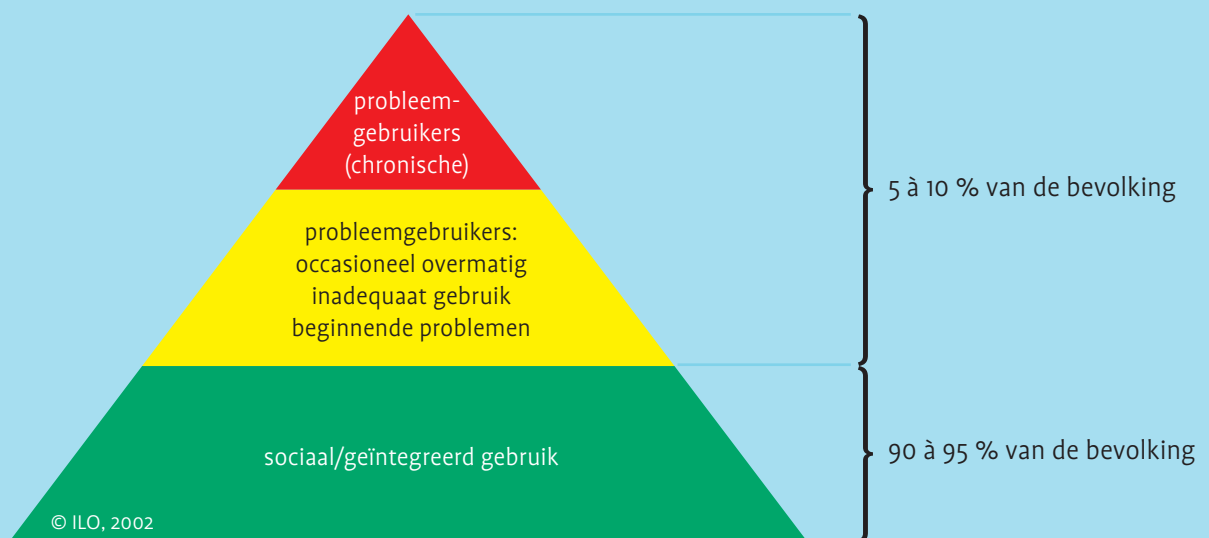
probleemgebruikers (chronische)

probleemgebruikers:
occasioneel overmatig
inadequaat gebruik
beginnende problemen

sociaal/geïntegreerd gebruik

© ILO, 2002

5 à 10 % van de bevolking

90 à 95 % van de bevolking